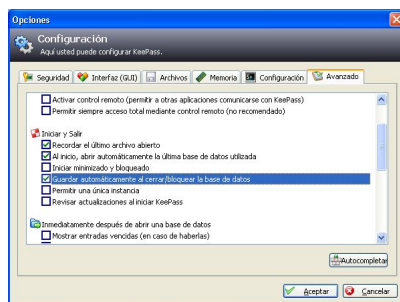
Opciones

Configuración
Aquí usted puede configurar KeePass.

Seguridad | Interfaz (GUI) | Archivos | Memoria | Configuración | Avanzado

Activar control remoto (permitir a otras aplicaciones comunicarse con KeePass)
Permitir siempre acceso total mediante control remoto (no recomendado)

Iniciar y Salir
Recordar el último archivo abierto
Al inicio, abrir automáticamente la última base de datos utilizada
Iniciar minimizado y bloqueado
Guardar automáticamente al cerrar/bloquear la base de datos
Permitir una única instancia
Revisar actualizaciones al iniciar KeePass

Inmediatamente después de abrir una base de datos
Mostrar entradas vencidas (en caso de haberlas)

Autocompletar

Aceptar | Cancelar